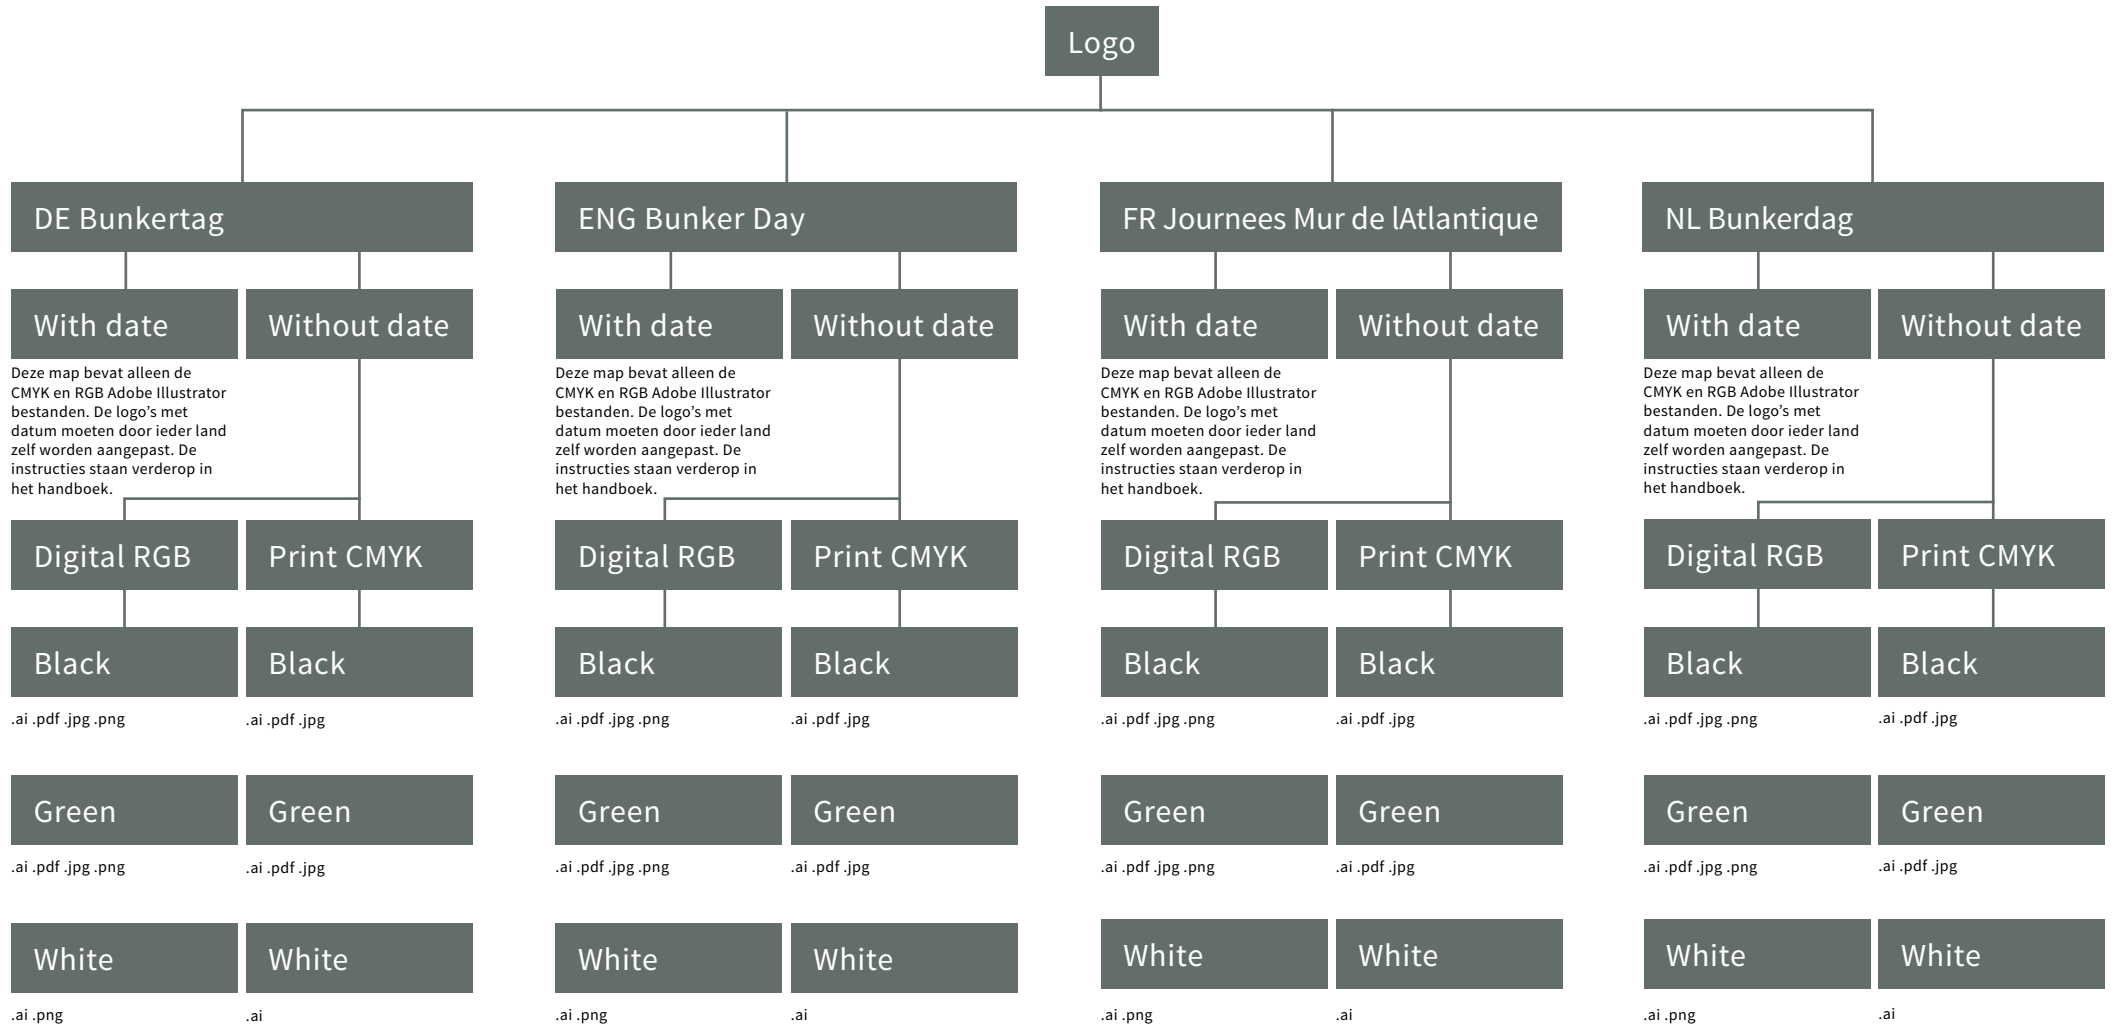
Logo

DE Bunkertag

With date

Without date

Deze map bevat alleen de CMYK en RGB Adobe Illustrator bestanden. De logo's met datum moeten door ieder land zelf worden aangepast. De instructies staan verderop in het handboek.

Digital RGB

Print CMYK

Black

.ai .pdf .jpg .png

Black

.ai .pdf .jpg

Green

.ai .pdf .jpg .png

Green

.ai .pdf .jpg

White

.ai .png

White

.ai

ENG Bunker Day

With date

Without date

Deze map bevat alleen de CMYK en RGB Adobe Illustrator bestanden. De logo's met datum moeten door ieder land zelf worden aangepast. De instructies staan verderop in het handboek.

Digital RGB

Print CMYK

Black

.ai .pdf .jpg .png

Black

.ai .pdf .jpg

Green

.ai .pdf .jpg .png

Green

.ai .pdf .jpg

White

.ai .png

White

.ai

FR Journees Mur de lAtlantique

With date

Without date

Deze map bevat alleen de CMYK en RGB Adobe Illustrator bestanden. De logo's met datum moeten door ieder land zelf worden aangepast. De instructies staan verderop in het handboek.

Digital RGB

Print CMYK

Black

.ai .pdf .jpg .png

Black

.ai .pdf .jpg

Green

.ai .pdf .jpg .png

Green

.ai .pdf .jpg

White

.ai .png

White

.ai

NL Bunkerdag

With date

Without date

Deze map bevat alleen de CMYK en RGB Adobe Illustrator bestanden. De logo's met datum moeten door ieder land zelf worden aangepast. De instructies staan verderop in het handboek.

Digital RGB

Print CMYK

Black

.ai .pdf .jpg .png

Black

.ai .pdf .jpg

Green

.ai .pdf .jpg .png

Green

.ai .pdf .jpg

White

.ai .png

White

.ai